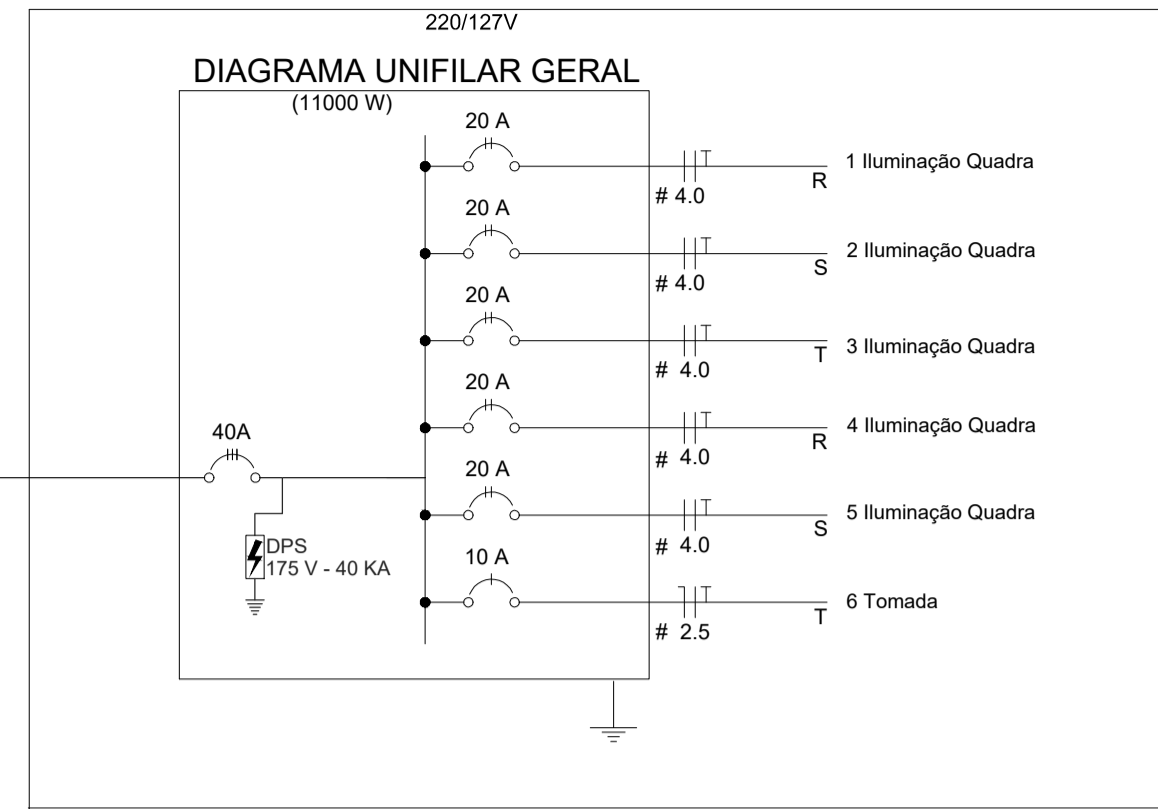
220/127V

DIAGRAMA UNIFILAR GERAL

(11000 W)

20 A

1 Iluminação Quadra

R

# 4.0

20 A

2 Iluminação Quadra

S

# 4.0

20 A

3 Iluminação Quadra

T

# 4.0

20 A

4 Iluminação Quadra

R

# 4.0

40A

20 A

5 Iluminação Quadra

S

# 4.0

DPS
175 V - 40 KA

10 A

6 Tomada

T

# 2.5